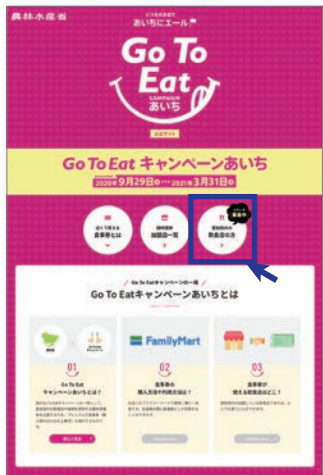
農林水産省

いつもありがとう あいちにエール

Go To Eat CAMPAIGN あいち

公式サイト

Go To Eat キャンペーンあいち

2020年9月29日(火) から 2021年3月31日(水)

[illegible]

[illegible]

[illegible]

Go To Eatキャンペーンの一環

Go To Eatキャンペーンあいちとは

FamilyMart

01

Go To Eat キャンペーンあいちとは?

02

食事券の購入方法や販売店は?

03

食事券が使える飲食店はどこ?

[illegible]

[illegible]

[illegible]